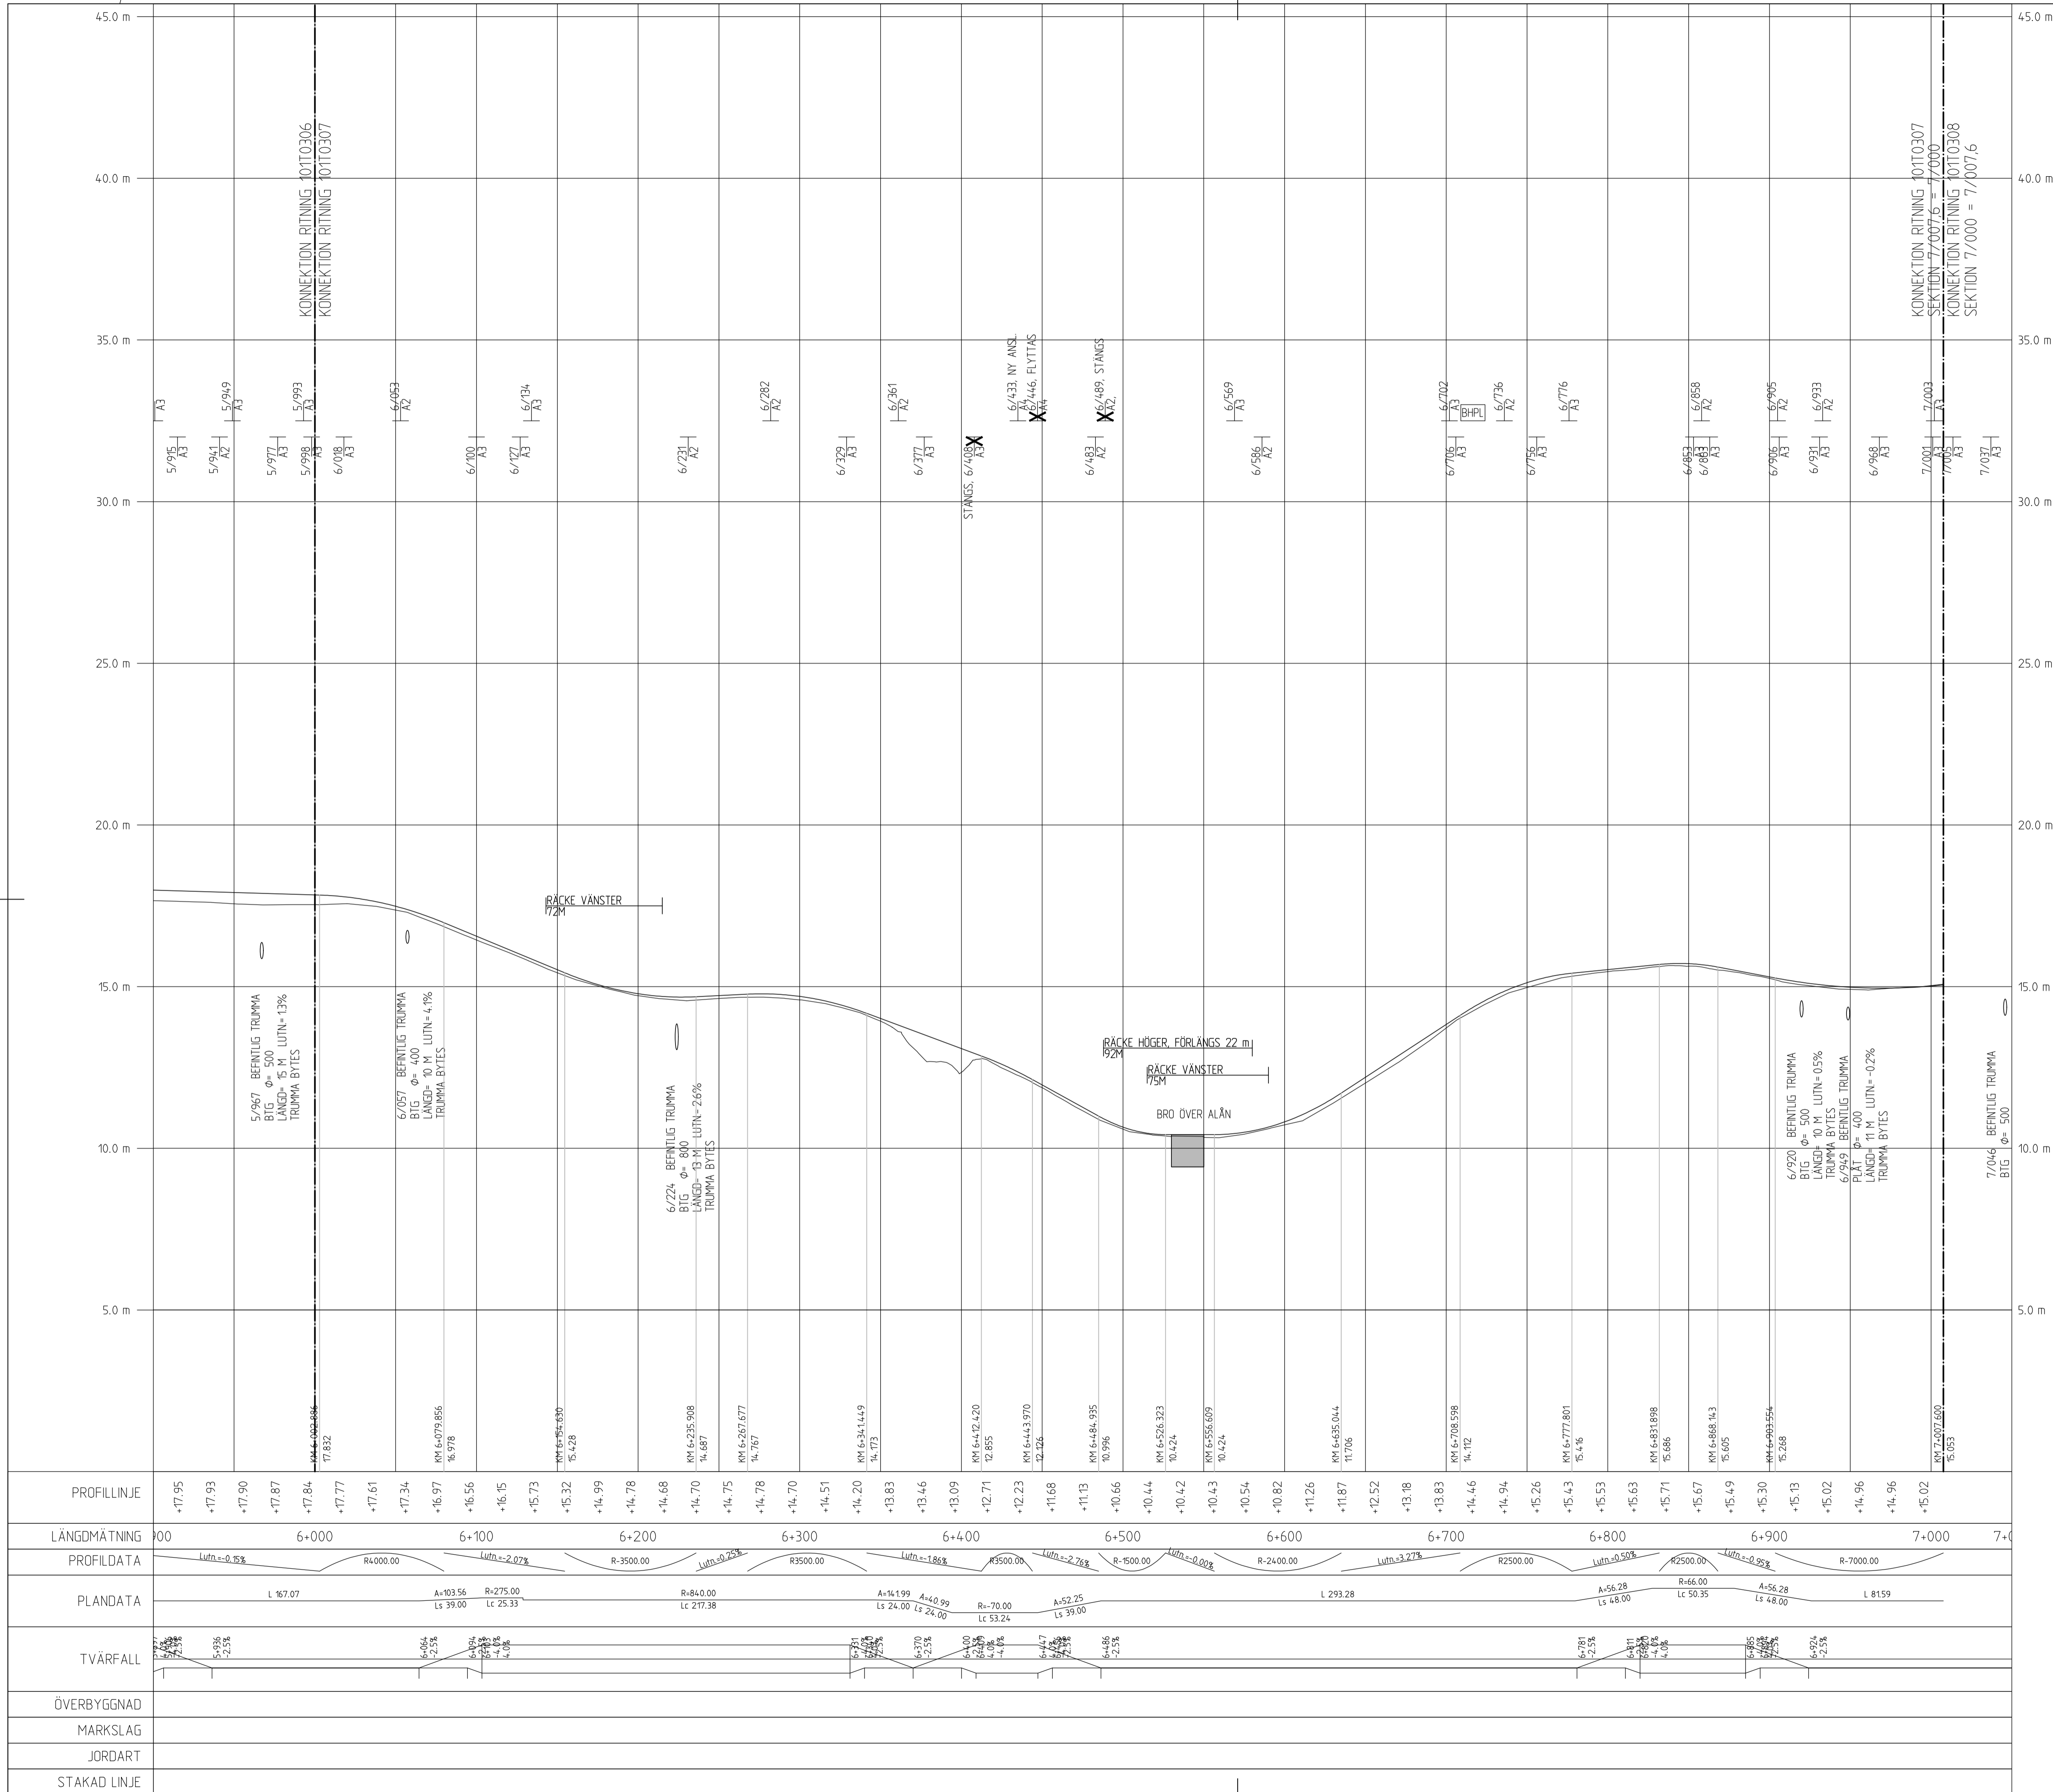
45.0 m
45.0 m
40.0 m
40.0 m
35.0 m
35.0 m
30.0 m
30.0 m
25.0 m
25.0 m
20.0 m
20.0 m
15.0 m
15.0 m
10.0 m
10.0 m
5.0 m
5.0 m

KONNEKTION RITNING 101T0306
KONNEKTION RITNING 101T0307

KONNEKTION RITNING 101T0307
SEKTION 7/007.6 = 7/000
KONNEKTION RITNING 101T0308
SEKTION 7/000 = 7/007.6

A3
5/915 A3
5/941 A2
5/949 A3
5/977 A3
5/993 A3
5/998 A3
6/018 A3
6/053 A2
6/100 A3
6/127 A3
6/134 A3
6/231 A2
6/282 A2
6/329 A3
6/361 A2
6/377 A3
STANGS, 6/408 A3
6/433, NY ANSL. A3
6/446, FLYTTAS A4
6/483 A2
6/489, STANGS A2
6/569 A3
6/586 A2
6/702 A3
BHPL
6/706 A3
6/736 A2
6/756 A3
6/776 A3
6/852 A3
6/858 A2
6/863 A3
6/905 A2
6/906 A3
6/931 A3
6/933 A2
6/968 A3
7/001 A3
7/003 A3
7/005 A3
7/037 A3

RÄCKE VÄNSTER
72M

RÄCKE HÖGER, FÖRLÄNGS 22 m
92M
RÄCKE VÄNSTER
75M
BRO ÖVER ALÅN

5/967 BEFINTLIG TRUMMA
BTG Φ= 500
LÄNGD= 15 M LUTN=1.3%
TRUMMA BYTES

6/057 BEFINTLIG TRUMMA
BTG Φ= 400
LÄNGD= 10 M LUTN=4.1%
TRUMMA BYTES

6/224 BEFINTLIG TRUMMA
BTG Φ= 800
LÄNGD= 13 M LUTN=2.6%
TRUMMA BYTES

6/920 BEFINTLIG TRUMMA
BTG Φ= 500 LUTN=0.5%
LÄNGD= 10 M
TRUMMA BYTES
6/949 BEFINTLIG TRUMMA
PLÅT Φ= 400
LÄNGD= 11 M LUTN=-0.2%
TRUMMA BYTES

7/046 BEFINTLIG TRUMMA
BTG Φ= 500

KM 6+003.886 17.832
KM 6+079.856 16.978
KM 6+154.630 15.428
KM 6+235.908 14.687
KM 6+267.677 14.767
KM 6+341.449 14.173
KM 6+412.420 12.855
KM 6+443.970 12.126
KM 6+484.935 10.996
KM 6+526.323 10.424
KM 6+556.609 10.424
KM 6+635.044 11.706
KM 6+708.598 14.112
KM 6+777.801 15.416
KM 6+831.898 15.686
KM 6+868.143 15.605
KM 6+903.554 15.268
KM 7+007.600 15.053

PROFILLINJE
+17.95 +17.93 +17.90 +17.87 +17.84 +17.77 +17.61 +17.34 +16.97 +16.56 +16.15 +15.73 +15.32 +14.99 +14.78 +14.68 +14.70 +14.75 +14.78 +14.70 +14.51 +14.20 +13.83 +13.46 +13.09 +12.71 +12.23 +11.68 +11.13 +10.66 +10.44 +10.42 +10.43 +10.54 +10.82 +11.26 +11.87 +12.52 +13.18 +13.83 +14.46 +14.94 +15.26 +15.43 +15.53 +15.63 +15.71 +15.67 +15.49 +15.30 +15.13 +15.02 +14.96 +14.96 +15.02

LÄNGDMÄTNING
900 6+000 6+100 6+200 6+300 6+400 6+500 6+600 6+700 6+800 6+900 7+000 7+0

PROFILDATA
Lutn.=-0.15% R4000.00 Lutn.=-2.07% R-3500.00 Lutn.=0.25% R3500.00 Lutn.=-1.86% R3500.00 Lutn.=-2.76% R-1500.00 Lutn.=-0.00% R-2400.00 Lutn.=3.27% R2500.00 Lutn.=0.50% R2500.00 Lutn.=-0.95% R-7000.00

PLANDATA
L 167.07 A=103.56 Ls 39.00 R=275.00 Lc 25.33 R=840.00 Lc 217.38 A=141.99 Ls 24.00 A=40.99 Ls 24.00 R=-70.00 Lc 53.24 A=52.25 Ls 39.00 L 293.28 A=56.28 Ls 48.00 R=66.00 Lc 50.35 A=56.28 Ls 48.00 L 81.59

TVÄRFALL
5+936 -2.5% 6+064 -2.5% 6+094 -4.0% 6+370 -2.5% 6+400 -4.0% 6+486 -2.5% 6+781 -2.5% 6+811 -4.0% 6+924 -2.5%

ÖVERBYGGNAD
MARKSLAG
JORDART
STAKAD LINJE